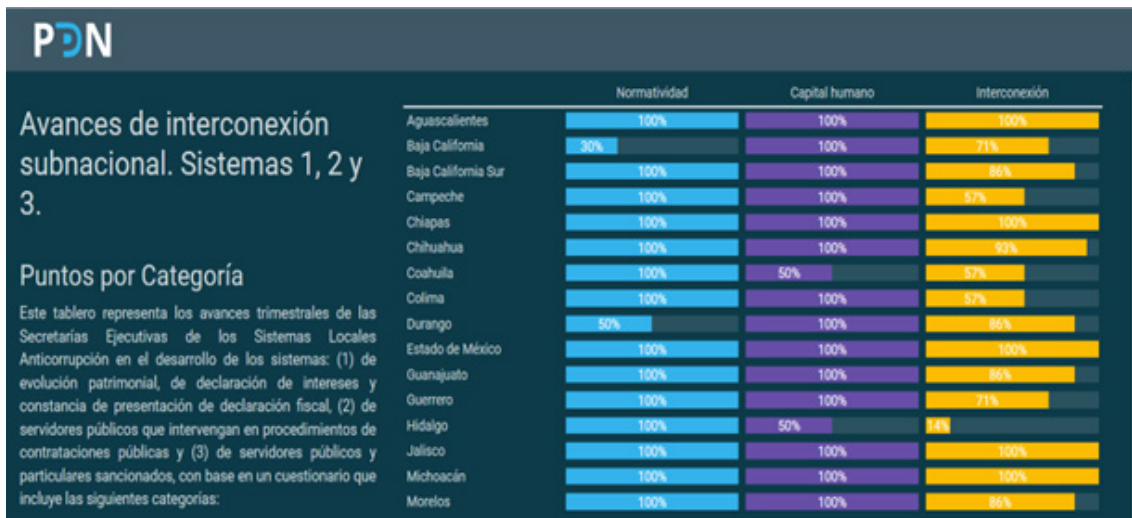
PDN

Avances de interconexión subnacional. Sistemas 1, 2 y 3.

Puntos por Categoría

Este tablero representa los avances trimestrales de las Secretarías Ejecutivas de los Sistemas Locales Anticorrupción en el desarrollo de los sistemas: (1) de evolución patrimonial, de declaración de intereses y constancia de presentación de declaración fiscal, (2) de servidores públicos que intervengan en procedimientos de contrataciones públicas y (3) de servidores públicos y particulares sancionados, con base en un cuestionario que incluye las siguientes categorías:

| | Normatividad | Capital humano | Interconexión |
|---|---|---|---|
| Aguascalientes | 100% | 100% | 100% |
| Baja California | 30% | 100% | 71% |
| Baja California Sur | 100% | 100% | 86% |
| Campeche | 100% | 100% | 57% |
| Chiapas | 100% | 100% | 100% |
| Chihuahua | 100% | 100% | 93% |
| Coahuila | 100% | 50% | 57% |
| Colima | 100% | 100% | 57% |
| Durango | 50% | 100% | 86% |
| Estado de México | 100% | 100% | 100% |
| Guanajuato | 100% | 100% | 86% |
| Guerrero | 100% | 100% | 71% |
| Hidalgo | 100% | 50% | 14% |
| Jalisco | 100% | 100% | 100% |
| Michoacán | 100% | 100% | 100% |
| Morelos | 100% | 100% | 86% |